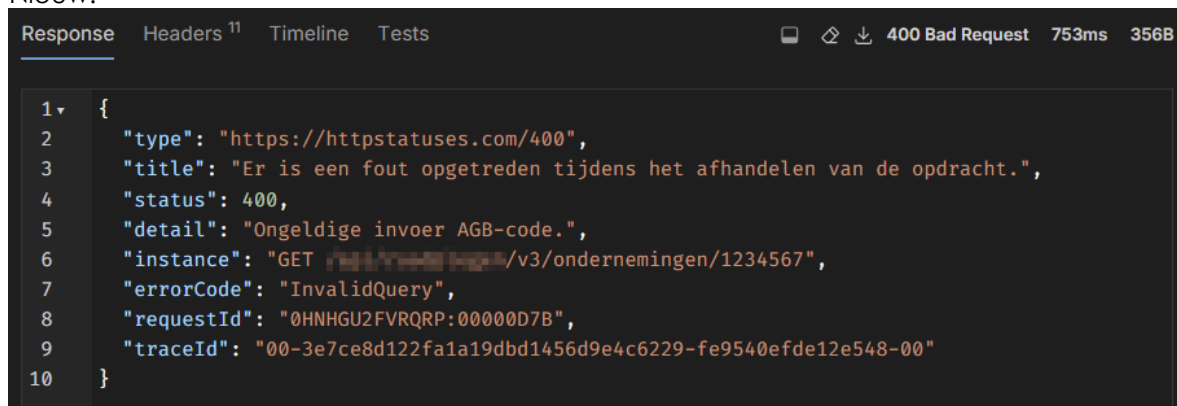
Response Headers 11 Timeline Tests 400 Bad Request 753ms 356B

1 {
2 "type": "https://httpstatuses.com/400",
3 "title": "Er is een fout opgetreden tijdens het afhandelen van de opdracht.",
4 "status": 400,
5 "detail": "Ongeldige invoer AGB-code.",
6 "instance": "GET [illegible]/v3/ondernemingen/1234567",
7 "errorCode": "InvalidQuery",
8 "requestId": "0HNHGU2FVRQRP:00000D7B",
9 "traceId": "00-3e7ce8d122fa1a19dbd1456d9e4c6229-fe9540efde12e548-00"
10 }